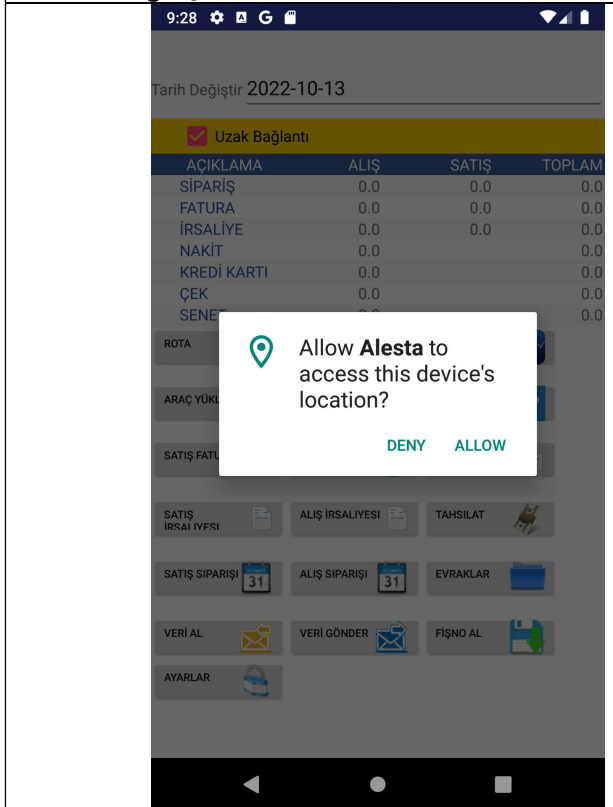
9:28

Tarih Değiştir 2022-10-13

Uzak Bağlantı

| AÇIKLAMA | ALIŞ | SATIŞ | TOPLAM |
|---|---|---|---|
| SİPARİŞ | 0.0 | 0.0 | 0.0 |
| FATURA | 0.0 | 0.0 | 0.0 |
| İRSALİYE | 0.0 | 0.0 | 0.0 |
| NAKİT | 0.0 | | 0.0 |
| KREDİ KARTI | 0.0 | | 0.0 |
| ÇEK | 0.0 | | 0.0 |
| SENE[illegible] | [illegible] | | 0.0 |

ROTA

ARAÇ YÜKL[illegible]

SATIŞ FATU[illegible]

Allow **Alesta** to access this device's location?

DENY ALLOW

SATIŞ İRSALIYESI

ALIŞ İRSALIYESI

TAHSILAT

SATIŞ SIPARIŞI 31

ALIŞ SIPARIŞI 31

EVRAKLAR

VERİ AL

VERİ GÖNDER

FİŞNO AL

AYARLAR